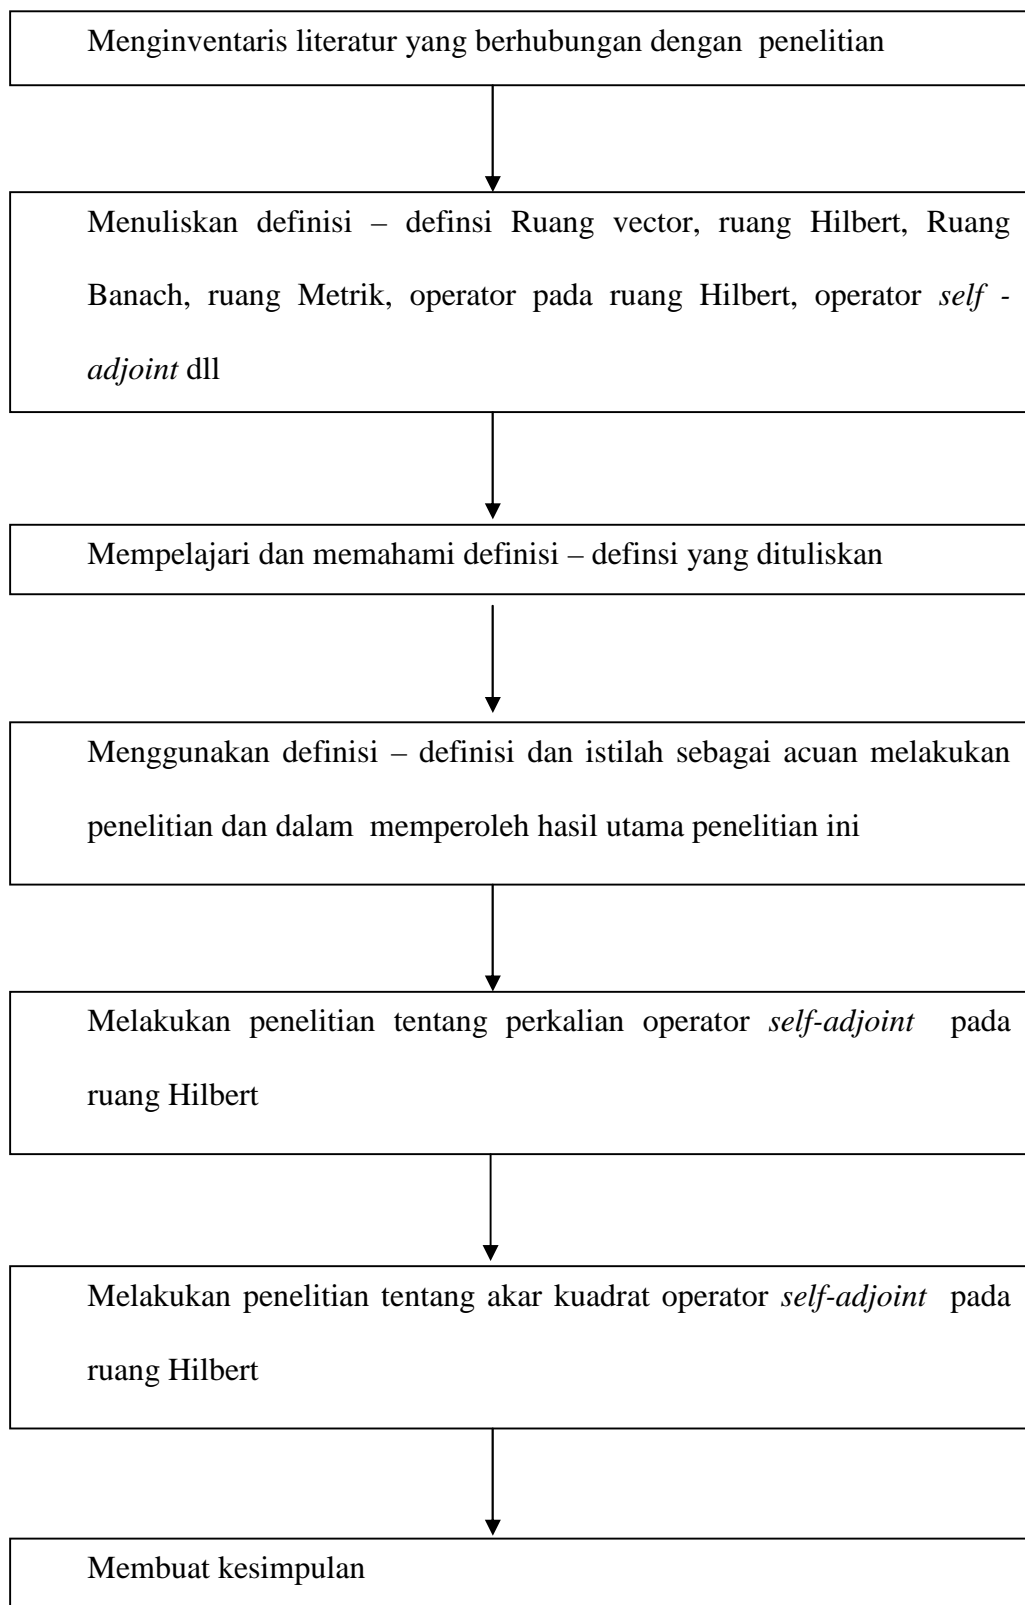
Menginventaris literatur yang berhubungan dengan penelitian

Menuliskan definisi – definsi Ruang vector, ruang Hilbert, Ruang Banach, ruang Metrik, operator pada ruang Hilbert, operator self - adjoint dll

Mempelajari dan memahami definisi – definsi yang dituliskan

Menggunakan definisi – definisi dan istilah sebagai acuan melakukan penelitian dan dalam memperoleh hasil utama penelitian ini

Melakukan penelitian tentang perkalian operator self-adjoint pada ruang Hilbert

Melakukan penelitian tentang akar kuadrat operator self-adjoint pada ruang Hilbert

Membuat kesimpulan